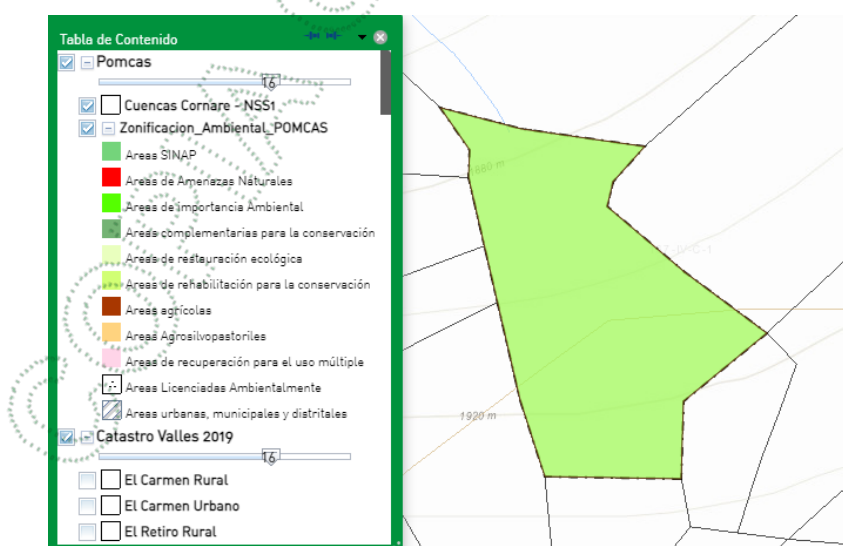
Tabla de Contenido

Pomcas

16

Cuencas Cornare - NSS1

Zonificacion_Ambiental_POMCAS

Areas SINAP

Areas de Amenazas Naturales

Areas de importancia Ambiental

Areas complementarias para la conservación

Areas de restauración ecológica

Areas de rehabilitación para la conservación

Areas agrícolas

Areas Agrosilvopastoriles

Areas de recuperación para el uso múltiple

Areas Licenciadas Ambientalmente

Areas urbanas, municipales y distritales

Catastro Valles 2019

16

El Carmen Rural

El Carmen Urbano

El Retiro Rural

1880 m

1920 m